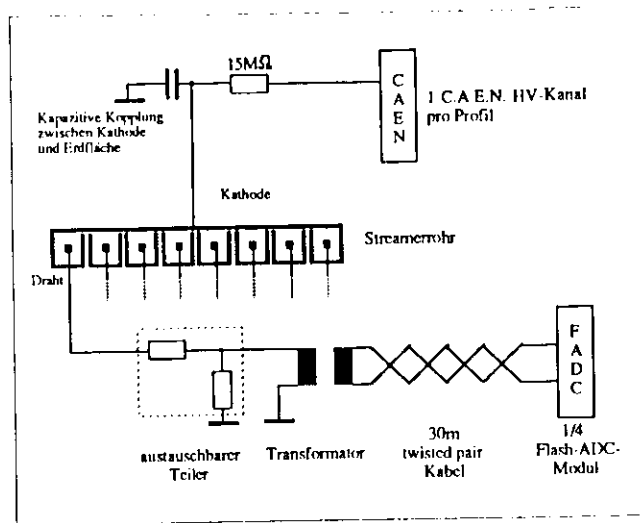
15MΩ

C
A
E
N

1 C.A.E.N. HV-Kanal pro Profil

Kapazitive Kopplung zwischen Kathode und Erdfläche

Kathode

Streamerrohr

Draht

F
A
D
C

austauschbarer Teiler

Transformator

30m twisted pair Kabel

1/4 Flash-ADC-Modul